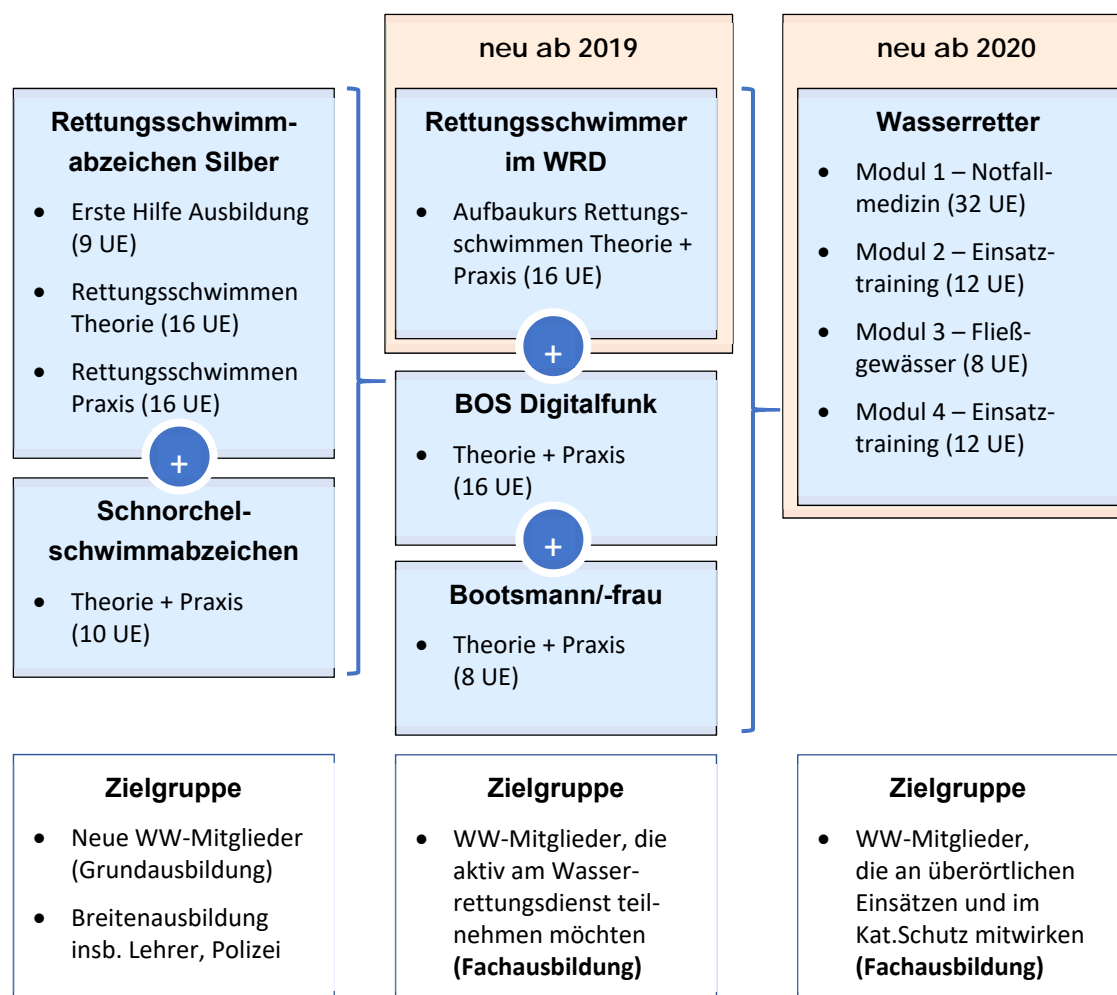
**Rettungsschwimmabzeichen Silber**

- Erste Hilfe Ausbildung (9 UE)
- Rettungsschwimmen Theorie (16 UE)
- Rettungsschwimmen Praxis (16 UE)

+

**Schnorchelschwimmabzeichen**

- Theorie + Praxis (10 UE)

neu ab 2019

**Rettungsschwimmer im WRD**

- Aufbaukurs Rettungsschwimmen Theorie + Praxis (16 UE)

+

**BOS Digitalfunk**

- Theorie + Praxis (16 UE)

+

**Bootsmann/-frau**

- Theorie + Praxis (8 UE)

neu ab 2020

**Wasserretter**

- Modul 1 – Notfallmedizin (32 UE)
- Modul 2 – Einsatztraining (12 UE)
- Modul 3 – Fließgewässer (8 UE)
- Modul 4 – Einsatztraining (12 UE)

**Zielgruppe**

- Neue WW-Mitglieder (Grundausbildung)
- Breitenausbildung insb. Lehrer, Polizei

**Zielgruppe**

- WW-Mitglieder, die aktiv am Wasserrettungsdienst teilnehmen möchten **(Fachausbildung)**

**Zielgruppe**

- WW-Mitglieder, die an überörtlichen Einsätzen und im Kat.Schutz mitwirken **(Fachausbildung)**